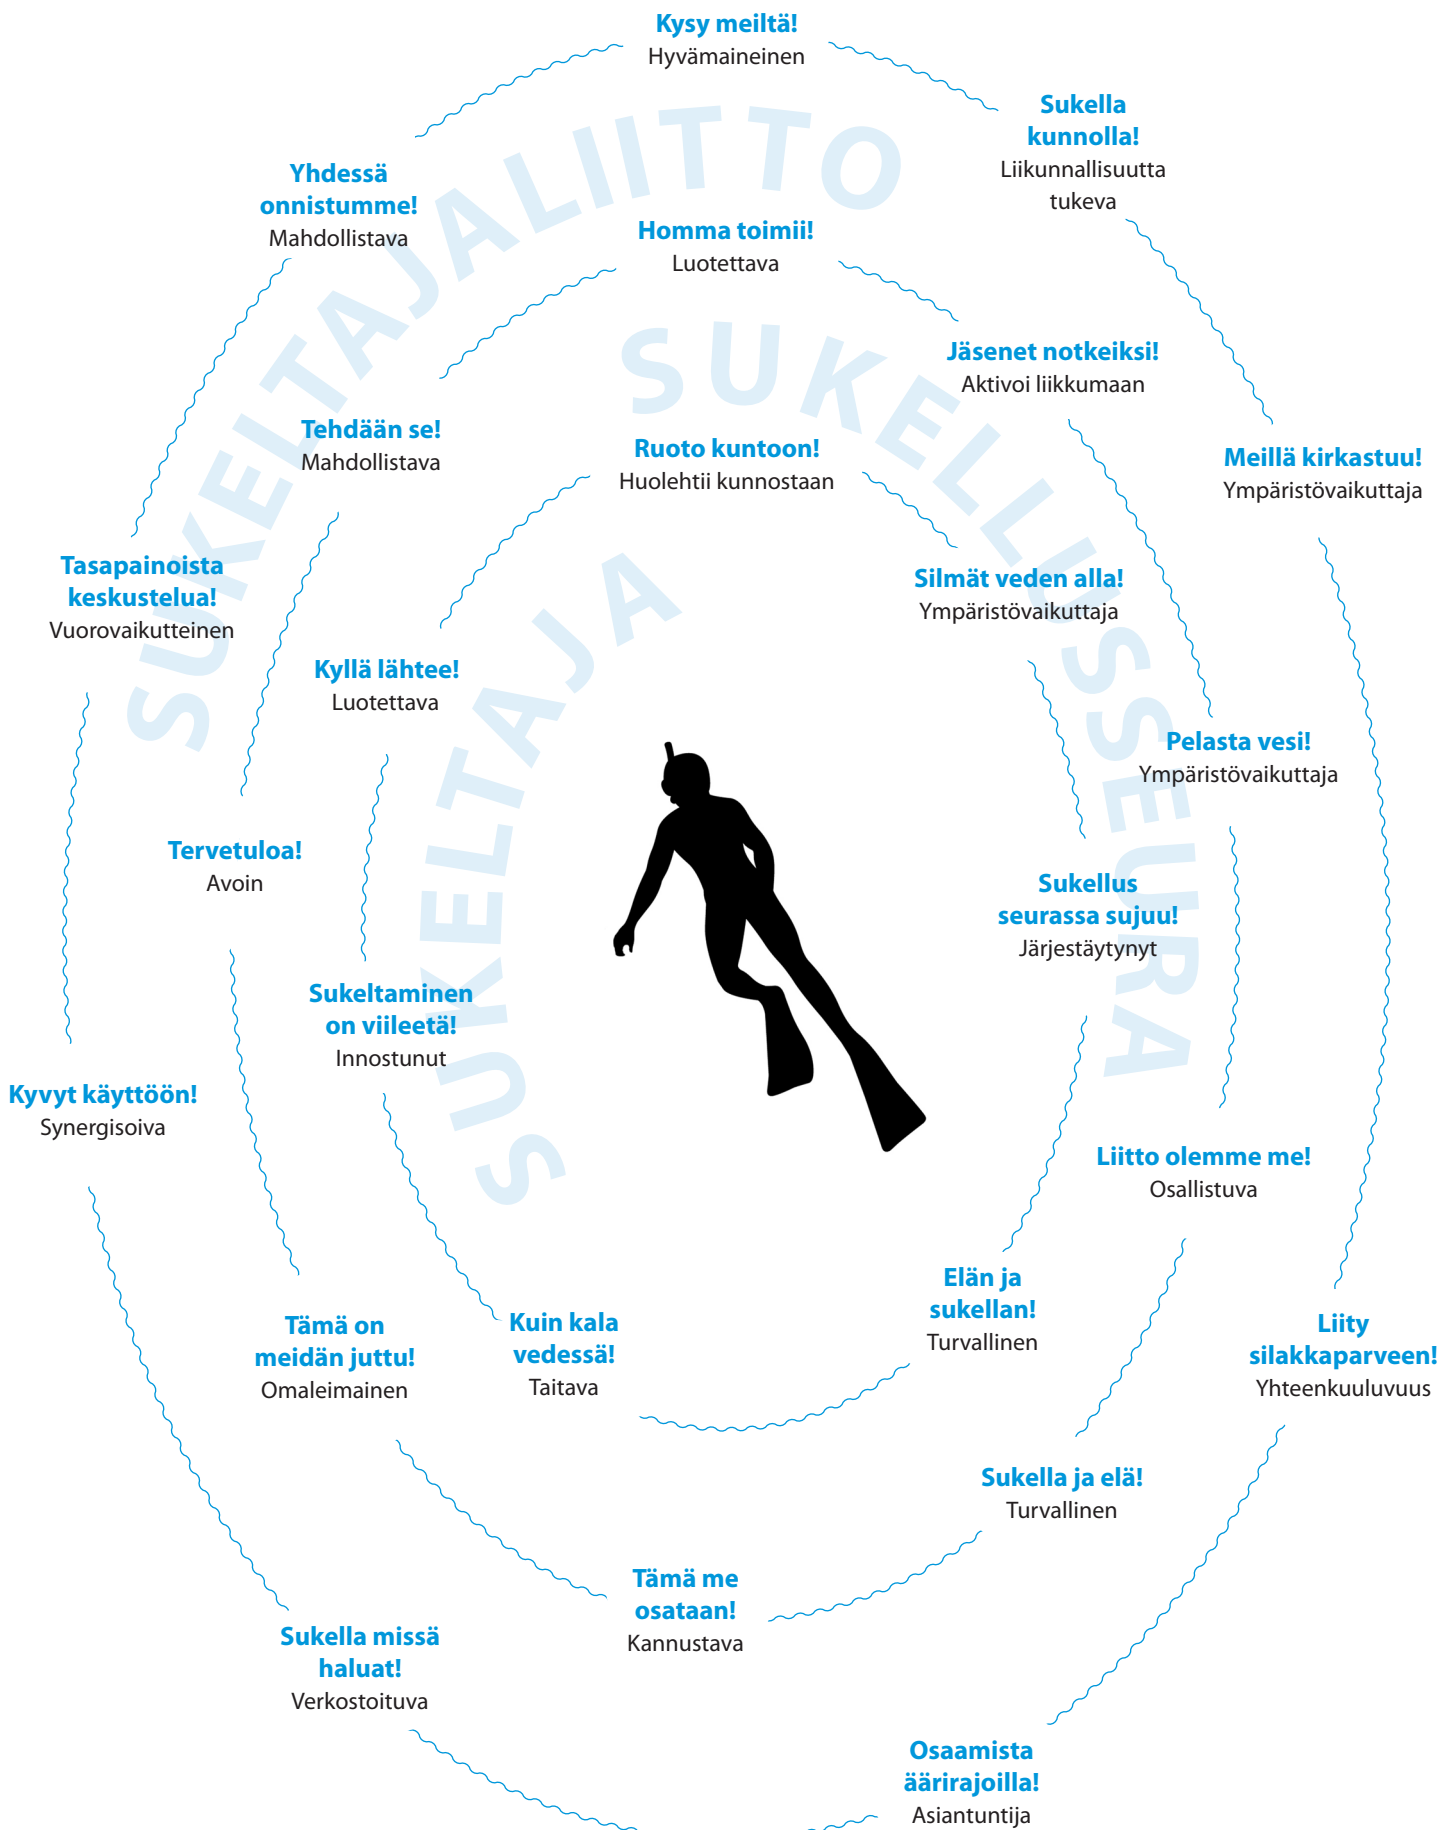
Kysy meiltä!
Hyvämaineinen

Sukella kunnolla!
Liikunnallisuutta tukeva

Yhdessä onnistumme!
Mahdollistava

SUKELTAJALIITTO

Homma toimii!
Luotettava

SUKELLUSSEURA

Jäsenet notkeiksi!
Aktivoi liikkumaan

Meillä kirkastuu!
Ympäristövaikuttaja

Tehdään se!
Mahdollistava

Ruoto kuntoon!
Huolehtii kunnostaan

Tasapainoista keskustelua!
Vuorovaikutteinen

Silmät veden alla!
Ympäristövaikuttaja

SUKELTAJA

Kyllä lähtee!
Luotettava

Pelasta vesi!
Ympäristövaikuttaja

Tervetuloa!
Avoin

Sukellus seurassa sujuu!
Järjestäytynyt

Sukeltaminen on viileetä!
Innostunut

Kyvyt käyttöön!
Synergisoiva

Liitto olemme me!
Osallistuva

Elän ja sukellan!
Turvallinen

Tämä on meidän juttu!
Omaleimainen

Kuin kala vedessä!
Taitava

Liity silakkaparveen!
Yhteenkuuluvuus

Sukella ja elä!
Turvallinen

Tämä me osataan!
Kannustava

Sukella missä haluat!
Verkostoituva

Osaamista äärirajoilla!
Asiantuntija